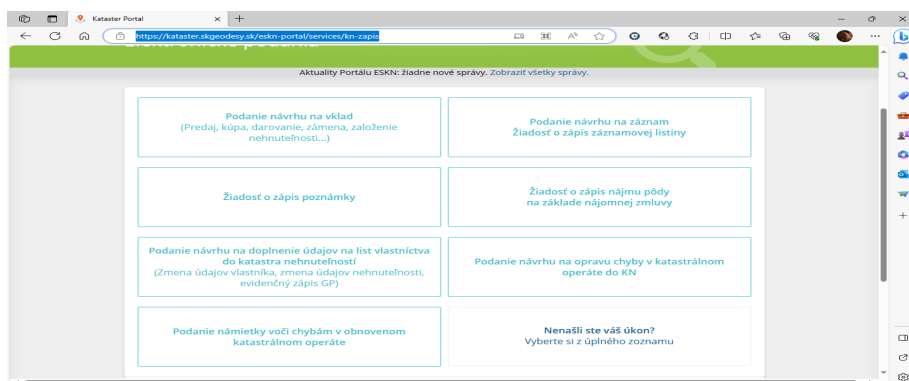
Kataster Portal

https://kataster.skgeodesy.sk/eskn-portal/services/kn-zapis

Aktuality Portálu ESKN: žiadne nové správy. Zobraziť všetky správy.

Podanie návrhu na vklad
(Predaj, kúpa, darovanie, zámena, založenie nehnuteľnosti...)

Podanie návrhu na záznam
Žiadosť o zápis záznamovej listiny

Žiadosť o zápis poznámky

Žiadosť o zápis nájmu pôdy na základe nájomnej zmluvy

Podanie návrhu na doplnenie údajov na list vlastníctva do katastra nehnuteľností
(Zmena údajov vlastníka, zmena údajov nehnuteľnosti, evidenčný zápis GP)

Podanie návrhu na opravu chyby v katastrálnom operáte do KN

Podanie námietky voči chybám v obnovenom katastrálnom operáte

Nenašli ste váš úkon?
Vyberte si z úplného zoznamu